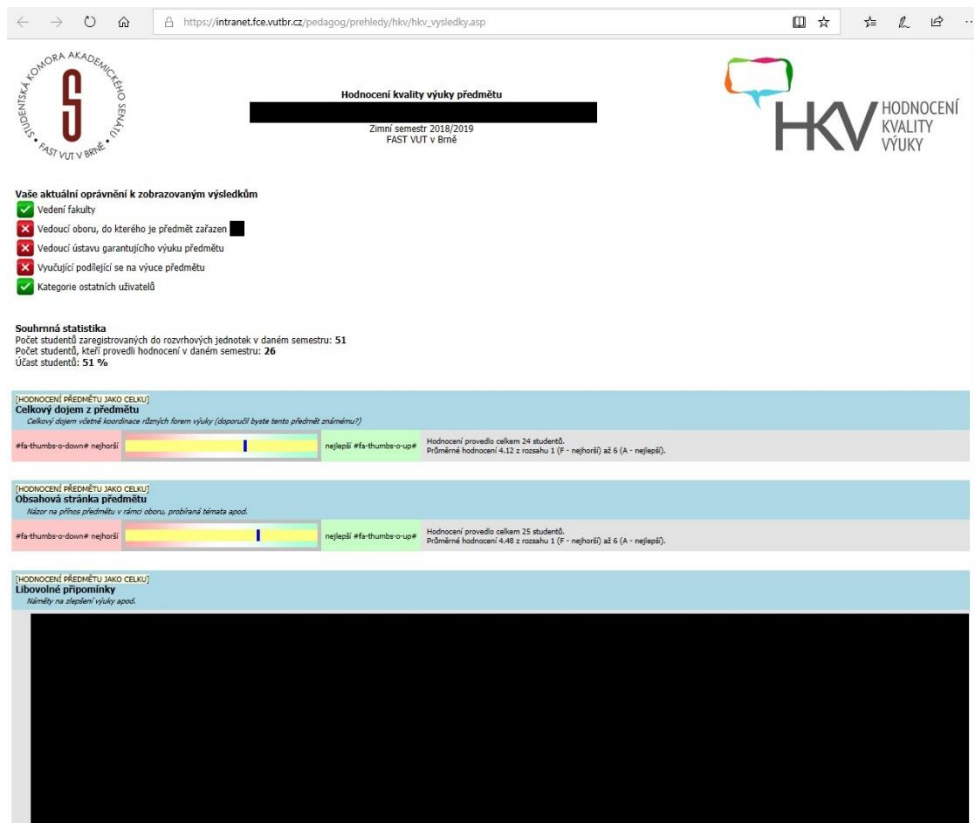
https://intranet.fce.vutbr.cz/pedagog/prehledy/hkv/hkv_vysledky.asp

STUDENTSKÁ KOMORA AKADEMICKÉHO SENÁTU FAST VUT V BRNĚ

Hodnocení kvality výuky předmětu

Zimní semestr 2018/2019
FAST VUT v Brně

HKV HODNOCENÍ KVALITY VÝUKY

Vaše aktuální oprávnění k zobrazovaným výsledkům
Vedení fakulty
Vedoucí oboru, do kterého je předmět zařazen
Vedoucí ústavu garantujícího výuku předmětu
Vyučující podílející se na výuce předmětu
Kategorie ostatních uživatelů

Souhrnná statistika
Počet studentů zaregistrovaných do rozvrhových jednotek v daném semestru: 51
Počet studentů, kteří provedli hodnocení v daném semestru: 26
Účast studentů: 51 %

[HODNOCENÍ PŘEDMĚTU JAKO CELKU]
Celkový dojem z předmětu
Celkový dojem včetně koordinace různých forem výuky (doporučil byste tento předmět známému?)

#fa-thumbs-o-down# nejhorší | nejlepší #fa-thumbs-o-up# | Hodnocení provedlo celkem 24 studentů. Průměrné hodnocení 4.12 z rozsahu 1 (F - nejhorší) až 6 (A - nejlepší).

[HODNOCENÍ PŘEDMĚTU JAKO CELKU]
Obsahová stránka předmětu
Názor na přínos předmětu v rámci oboru, probíraná témata apod.

#fa-thumbs-o-down# nejhorší | nejlepší #fa-thumbs-o-up# | Hodnocení provedlo celkem 25 studentů. Průměrné hodnocení 4.48 z rozsahu 1 (F - nejhorší) až 6 (A - nejlepší).

[HODNOCENÍ PŘEDMĚTU JAKO CELKU]
Libovolné připomínky
Náměty na zlepšení výuky apod.